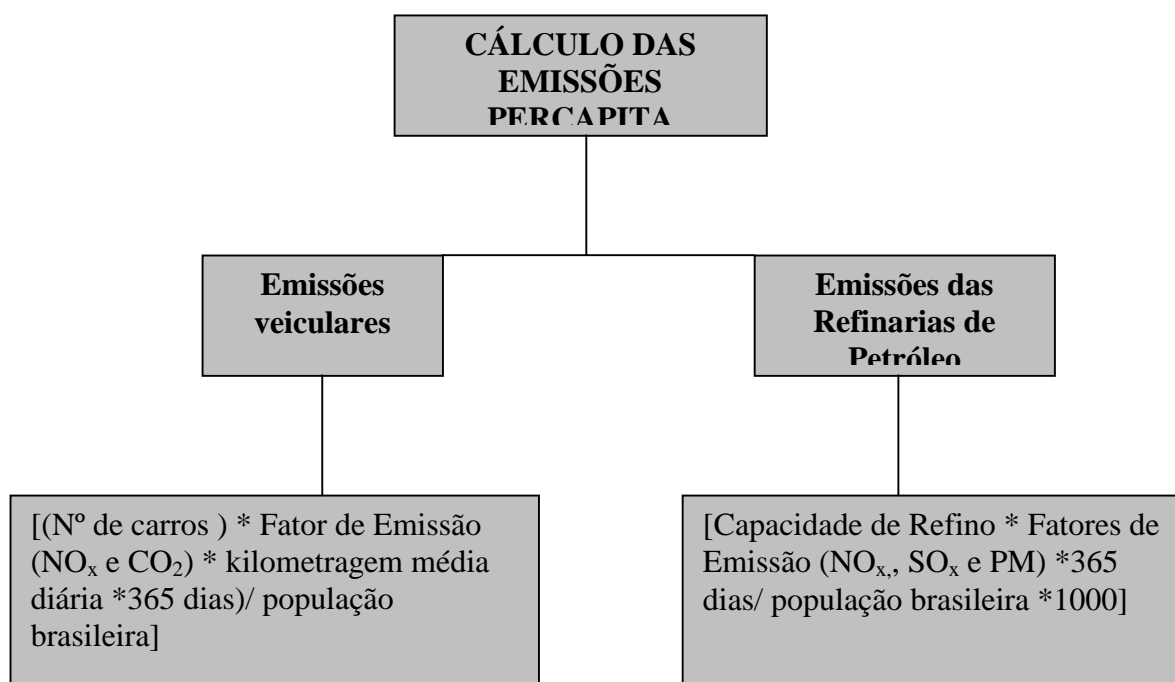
CÁLCULO DAS EMISSÕES PERCAPITA

Emissões veiculares

Emissões das Refinarias de Petróleo

[(Nº de carros ) * Fator de Emissão ($NO_x$ e $CO_2$) * kilometragem média diária *365 dias)/ população brasileira]

[Capacidade de Refino * Fatores de Emissão ($NO_x$,, $SO_x$ e PM) *365 dias/ população brasileira *1000]